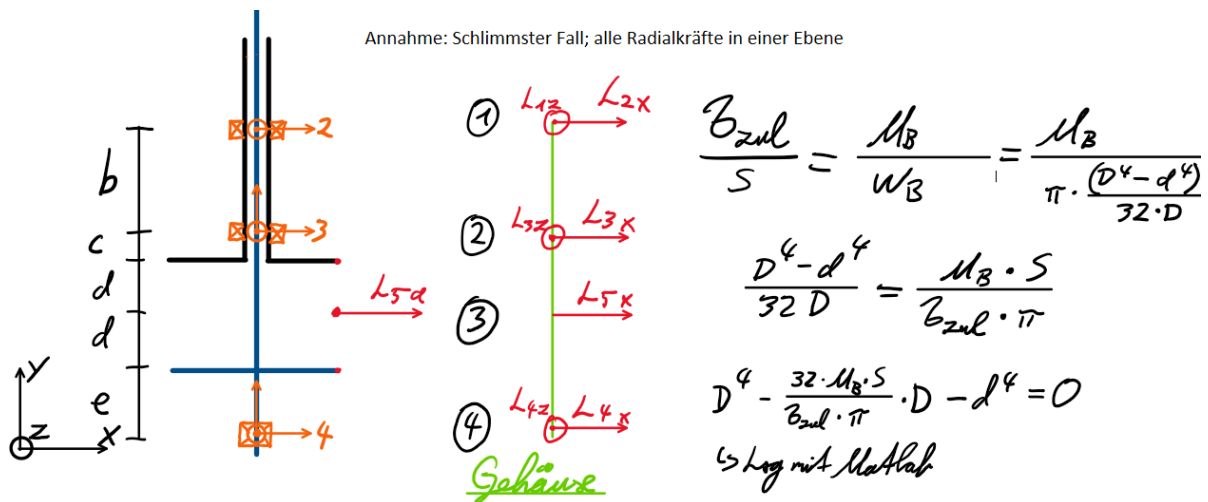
Annahme: Schlimmster Fall; alle Radialkräfte in einer Ebene

b
c
d
d
e
2
3
4
y
z
x
$L_{5d}$

① $L_{1z}$ $L_{2x}$
② $L_{3z}$ $L_{3x}$
③ $L_{5x}$
④ $L_{4z}$ $L_{4x}$

Gehäuse

$\frac{\tau_{zul}}{S} = \frac{M_B}{W_B} = \frac{M_B}{\pi \cdot \frac{(D^4-d^4)}{32 \cdot D}}$

$\frac{D^4-d^4}{32\,D} = \frac{M_B \cdot S}{\tau_{zul} \cdot \pi}$

$D^4 - \frac{32 \cdot M_B \cdot S}{\tau_{zul} \cdot \pi} \cdot D - d^4 = 0$

↳ Lsg mit Matlab